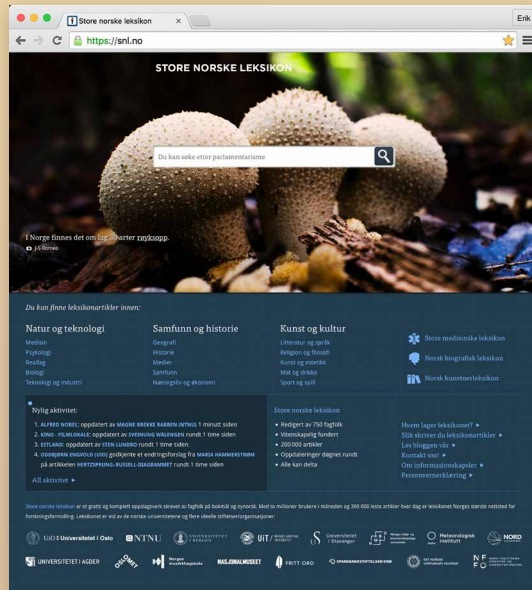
Store norske leksikon ×

Erik

https://snl.no

STORE NORSKE LEKSIKON

Du kan søke etter parlamentarisme

I Norge finnes det om lag 30 arter røyksopp.
J.S.Romeo

Du kan finne leksikonartikler innen:

Natur og teknologi
Medisin
Psykologi
Realfag
Biologi
Teknologi og industri

Samfunn og historie
Geografi
Historie
Medier
Samfunn
Næringsliv og økonomi

Kunst og kultur
Litteratur og språk
Religion og filosofi
Kunst og estetikk
Mat og drikke
Sport og spill

Store medisinske leksikon
Norsk biografisk leksikon
Norsk kunstnerleksikon

Nylig aktivitet:
1. ALFRED NOBEL: oppdatert av MAGNE BREKKE RABBEN (NTNU) 1 minutt siden
2. KINO - FILMLOKALE: oppdatert av SVEINUNG WÅLENGEN rundt 1 time siden
3. ESTLAND: oppdatert av STEN LUNDBO rundt 1 time siden
4. ODDBJØRN ENGVOLD (UIO) godkjente et endringsforslag fra MARIA HAMMERSTRØM på artikkelen HERTZSPRUNG-RUSSELL-DIAGRAMMET rundt 1 time siden
All aktivitet ►

Store norske leksikon
• Redigert av 750 fagfolk
• Vitenskapelig fundert
• 200 000 artikler
• Oppdateringer døgnet rundt
• Alle kan delta

Hvem lager leksikonet? ►
Slik skriver du leksikonartikler ►
Les bloggen vår ►
Kontakt oss! ►
Om informasjonskapsler ►
Personvernerklæring ►

Store norske leksikon er et gratis og komplett oppslagsverk skrevet av fagfolk på bokmål og nynorsk. Med to millioner brukere i måneden og 300 000 leste artikler hver dag er leksikonet Norges største nettsted for forskningsformidling. Leksikonet er eid av de norske universitetene og flere ideelle stiftelser/organisasjoner:

UiO Universitetet i Oslo   NTNU   Universitetet i Bergen   UiT Norges arktiske universitet   Universitetet i Stavanger   Norges miljø- og biovitenskapelige universitet   Meteorologisk institutt   NORD

UNIVERSITETET I AGDER   OSLOMET   Norges musikkhøgskole   NASJONALMUSEET   FRITT ORD   SPAREBANKSTIFTELSEN DNB   DET NORSKE VIDENSKAPS-AKADEMI   NFFO